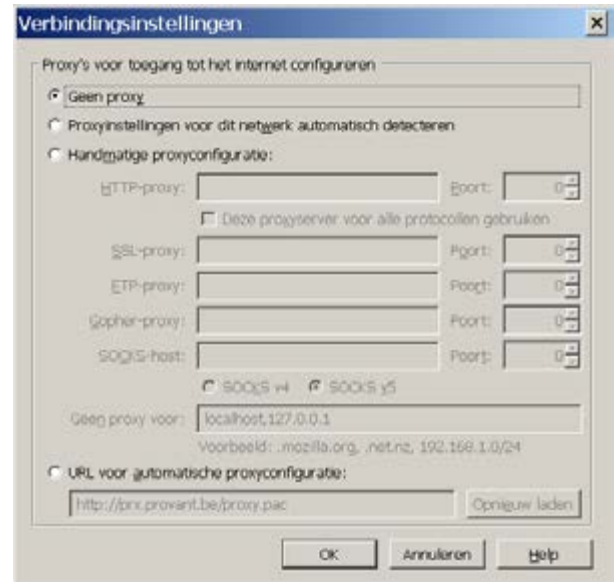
Verbindingsinstellingen

Proxy's voor toegang tot het internet configureren

Geen proxy

Proxyinstellingen voor dit netwerk automatisch detecteren

Handmatige proxyconfiguratie:

HTTP-proxy: Poort: 0

Deze proxyserver voor alle protocollen gebruiken

SSL-proxy: Poort: 0

FTP-proxy: Poort: 0

Gopher-proxy: Poort: 0

SOCKS-host: Poort: 0

SOCKS v4 SOCKS v5

Geen proxy voor: localhost,127.0.0.1

Voorbeeld: .mozilla.org, .net.nz, 192.168.1.0/24

URL voor automatische proxyconfiguratie:

http://prx.provant.be/proxy.pac

Opnieuw laden

OK Annuleren Help